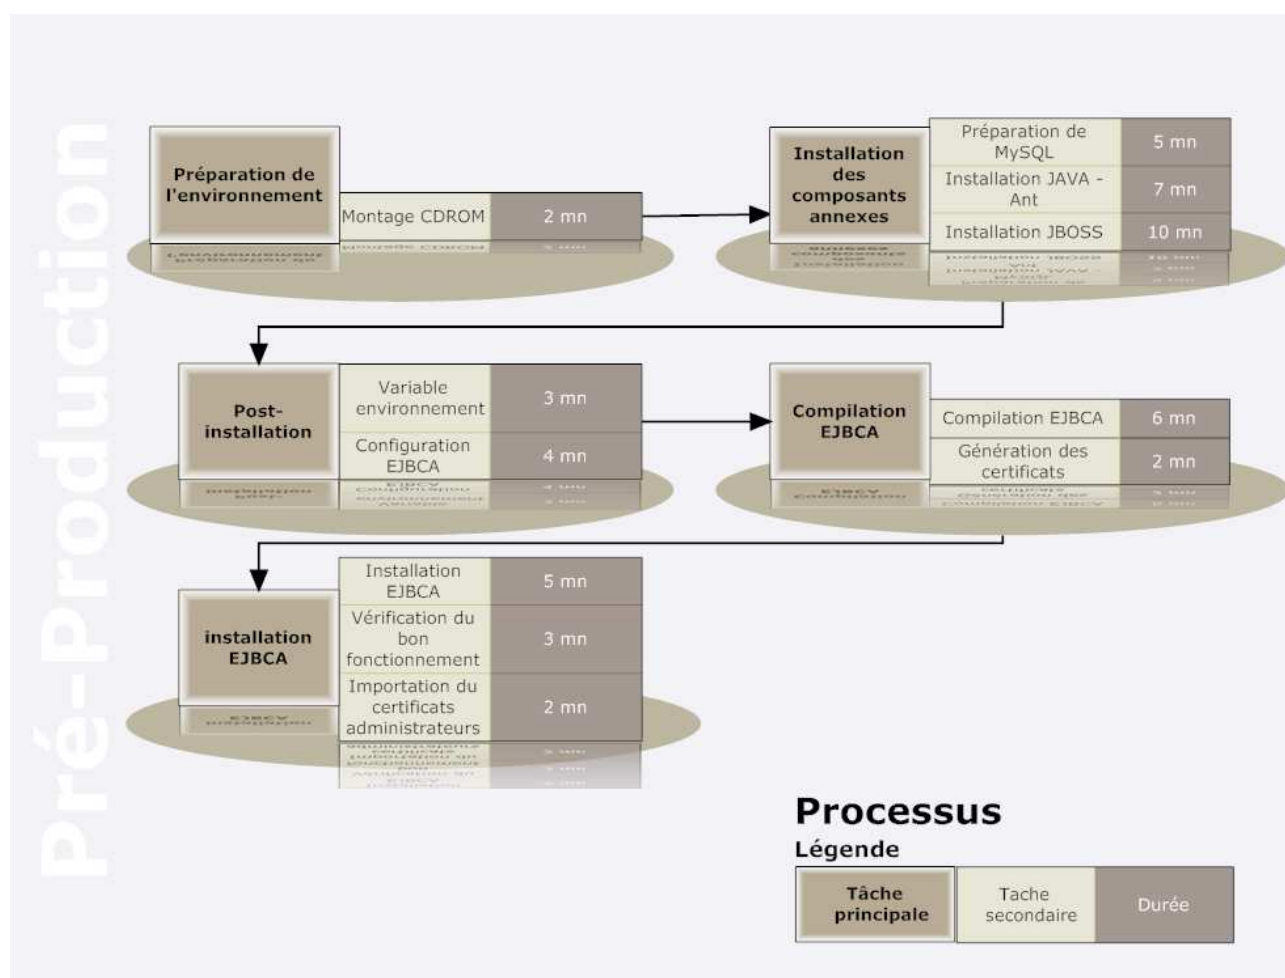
Pré-Production

Préparation de l'environnement

Montage CDROM | 2 mn

Installation des composants annexes

Préparation de MySQL | 5 mn
Installation JAVA - Ant | 7 mn
Installation JBOSS | 10 mn

Post-installation

Variable environnement | 3 mn
Configuration EJBCA | 4 mn

Compilation EJBCA

Compilation EJBCA | 6 mn
Génération des certificats | 2 mn

installation EJBCA

Installation EJBCA | 5 mn
Vérification du bon fonctionnement | 3 mn
Importation du certificats administrateurs | 2 mn

Processus

Légende

Tâche principale | Tache secondaire | Durée